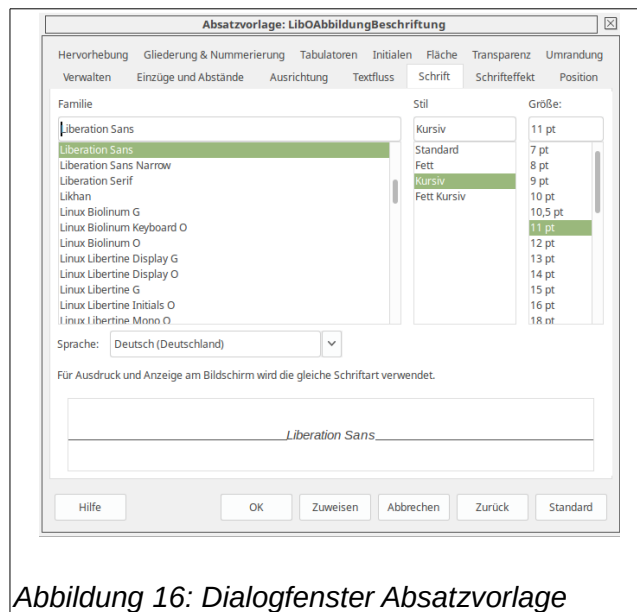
Absatzvorlage: LibOAbbildungBeschriftung

Hervorhebung | Gliederung & Nummerierung | Tabulatoren | Initialen | Fläche | Transparenz | Umrandung
Verwalten | Einzüge und Abstände | Ausrichtung | Textfluss | Schrift | Schrifteffekt | Position

Familie
Liberation Sans
Liberation Sans
Liberation Sans Narrow
Liberation Serif
Likhan
Linux Biolinum G
Linux Biolinum Keyboard O
Linux Biolinum O
Linux Libertine Display G
Linux Libertine Display O
Linux Libertine G
Linux Libertine Initials O
Linux Libertine Mono O

Stil
Kursiv
Standard
Fett
Kursiv
Fett Kursiv

Größe:
11 pt
7 pt
8 pt
9 pt
10 pt
10,5 pt
11 pt
12 pt
13 pt
14 pt
15 pt
16 pt
18 pt

Sprache: Deutsch (Deutschland)

Für Ausdruck und Anzeige am Bildschirm wird die gleiche Schriftart verwendet.

Liberation Sans

Hilfe | OK | Zuweisen | Abbrechen | Zurück | Standard

Abbildung 16: Dialogfenster Absatzvorlage